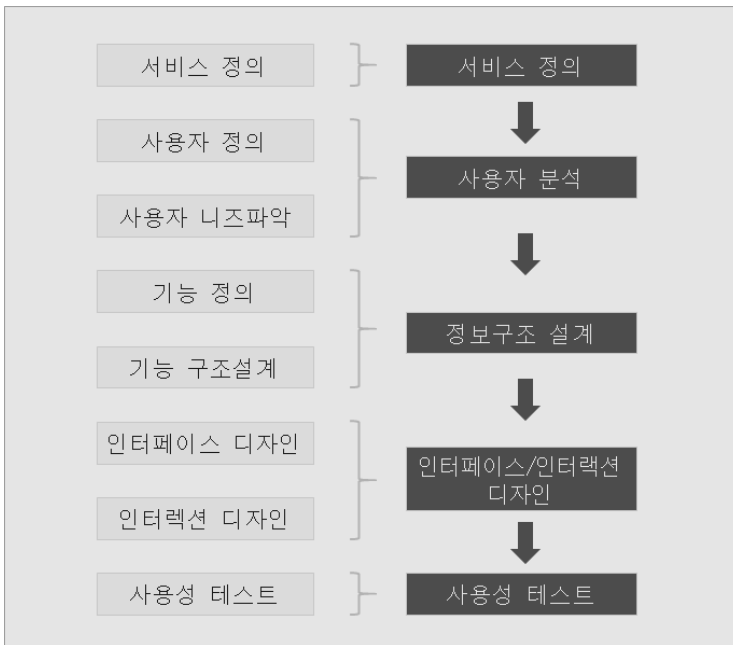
서비스 정의

서비스 정의

사용자 정의

사용자 니즈파악

사용자 분석

기능 정의

기능 구조설계

정보구조 설계

인터페이스 디자인

인터렉션 디자인

인터페이스/인터랙션 디자인

사용성 테스트

사용성 테스트